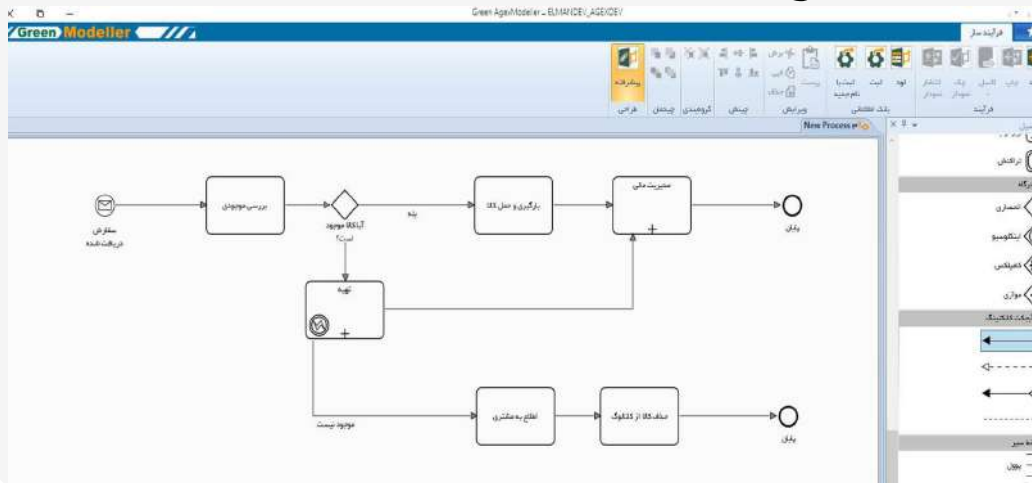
Green AgeModeller – ELMANDEV_AGEXDEV

Green Modeller

فرآیند ساز

پیشرفته
فرامین
چیدمان
گروه‌بندی
چیدمان
ویرایش
پیست
جابجا
لیست
لود
اعتبارسنجی نام جدید
بلند تقاطعی
نمودار
فرآیند

New Process

سفارش دریافت شده
بررسی موجودی
آیا کالا موجود است؟
بله
بارگیری و حمل کالا
مدیریت مالی
پایان
تهیه
موجود نیست
اطلاع به مشتری
حذف کالا از کاتالوگ
پایان

تراکنش
انحصاری
اینکلوسیو
کامپلکس
موازی
بولی